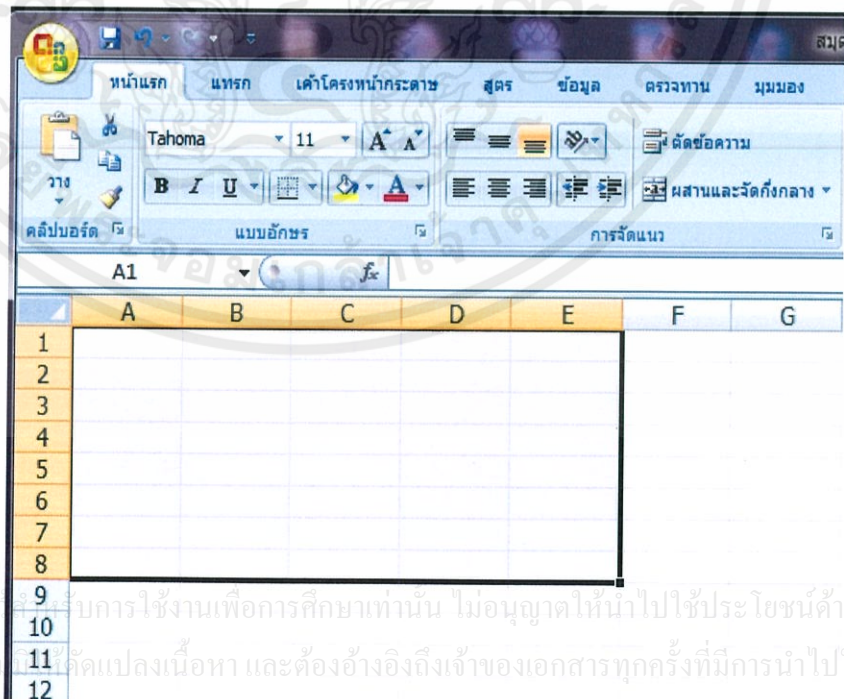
สมุด

หน้าแรก แทรก เค้าโครงหน้ากระดาษ สูตร ข้อมูล ตรวจทาน มุมมอง

วาง

Tahoma 11

B I U

ตัดข้อความ

ผสานและจัดกึ่งกลาง

คลิปบอร์ด แบบอักษร การจัดแนว

A1 $f_x$

| | A | B | C | D | E | F | G |
|---|---|---|---|---|---|---|---|
| 1 | | | | | | | |
| 2 | | | | | | | |
| 3 | | | | | | | |
| 4 | | | | | | | |
| 5 | | | | | | | |
| 6 | | | | | | | |
| 7 | | | | | | | |
| 8 | | | | | | | |
| 9 | | | | | | | |
| 10 | | | | | | | |
| 11 | | | | | | | |
| 12 | | | | | | | |

สำหรับการใช้งานเพื่อการศึกษาเท่านั้น ไม่อนุญาตให้นำไปใช้ประโยชน์ด้า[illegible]

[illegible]ดัดแปลงเนื้อหา และต้องอ้างอิงถึงเจ้าของเอกสารทุกครั้งที่มีการนำไป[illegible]